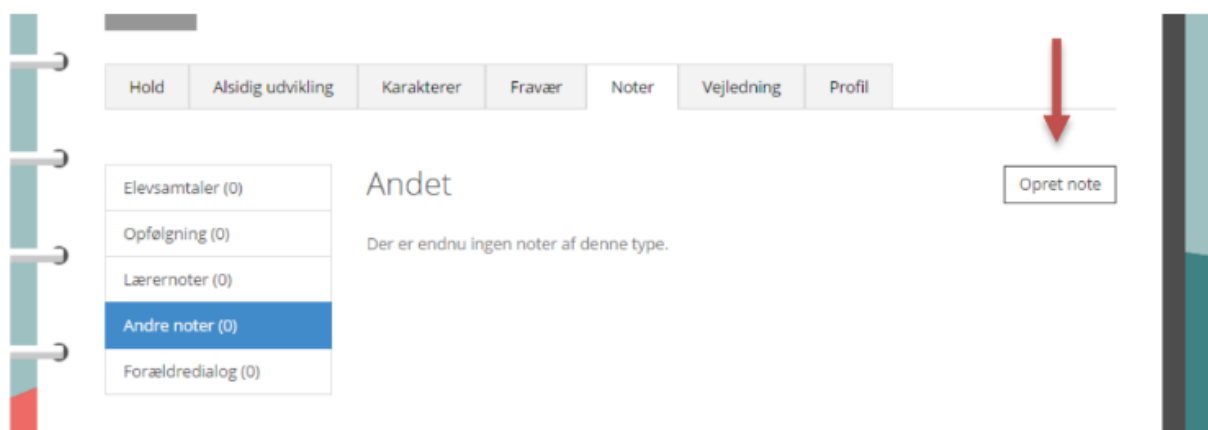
Hold | Alsidig udvikling | Karakterer | Fravær | Noter | Vejledning | Profil

Elevsamtaler (0)
Opfølgning (0)
Lærernoter (0)
Andre noter (0)
Forældredialog (0)

Andet

Opret note

Der er endnu ingen noter af denne type.